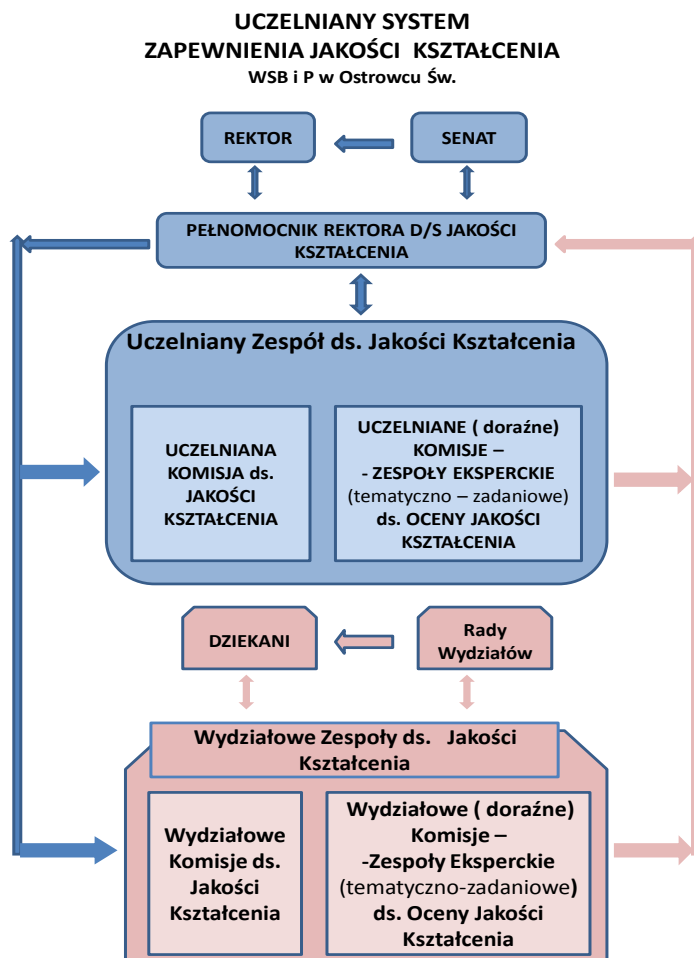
UCZELNIANY SYSTEM
ZAPEWNIENIA JAKOŚCI KSZTAŁCENIA
WSB i P w Ostrowcu Św.

REKTOR

SENAT

PEŁNOMOCNIK REKTORA D/S JAKOŚCI KSZTAŁCENIA

Uczelniany Zespół ds. Jakości Kształcenia

UCZELNIANA KOMISJA ds. JAKOŚCI KSZTAŁCENIA

UCZELNIANE ( doraźne) KOMISJE – - ZESPOŁY EKSPERCKIE (tematyczno – zadaniowe) ds. OCENY JAKOŚCI KSZTAŁCENIA

DZIEKANI

Rady Wydziałów

Wydziałowe Zespoły ds. Jakości Kształcenia

Wydziałowe Komisje ds. Jakości Kształcenia

Wydziałowe ( doraźne) Komisje – -Zespoły Eksperckie (tematyczno-zadaniowe) ds. Oceny Jakości Kształcenia